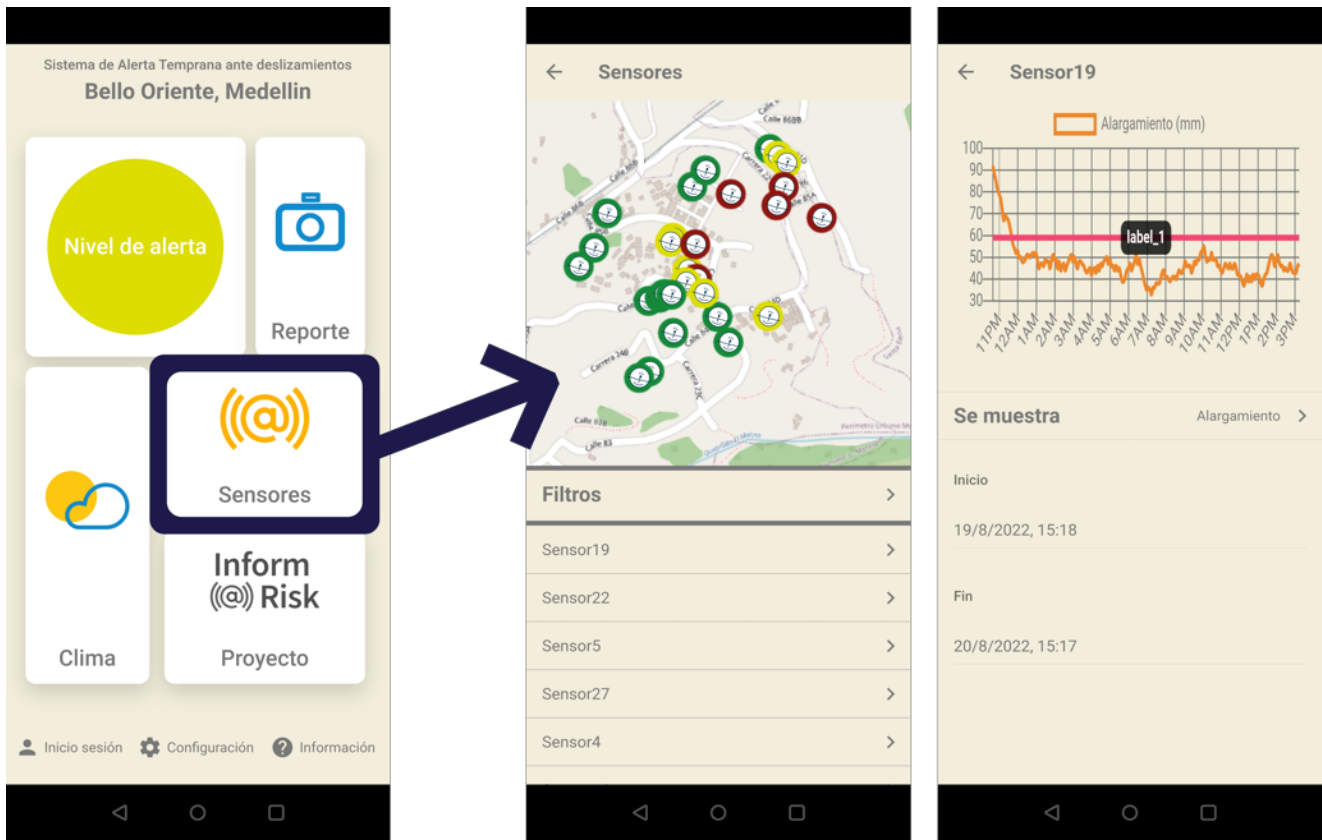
Sistema de Alerta Temprana ante deslizamientos
Bello Oriente, Medellin

Nivel de alerta

Reporte

Sensores

Clima

Inform
Risk

Proyecto

Inicio sesión Configuración Información

Sensores

Calle 86DD
Calle 86B
Calle 85A
Carrera 24B
Carrera 23C
Calle 83B
Calle 83
Perimetro Urbano Me

Filtros

Sensor19
Sensor22
Sensor5
Sensor27
Sensor4

Sensor19

Alargamiento (mm)

100
90
80
70
60
50
40
30

label_1

11PM 12AM 1AM 2AM 3AM 4AM 5AM 6AM 7AM 8AM 9AM 10AM 11AM 12PM 1PM 2PM 3PM

Se muestra
Alargamiento

Inicio
19/8/2022, 15:18

Fin
20/8/2022, 15:17